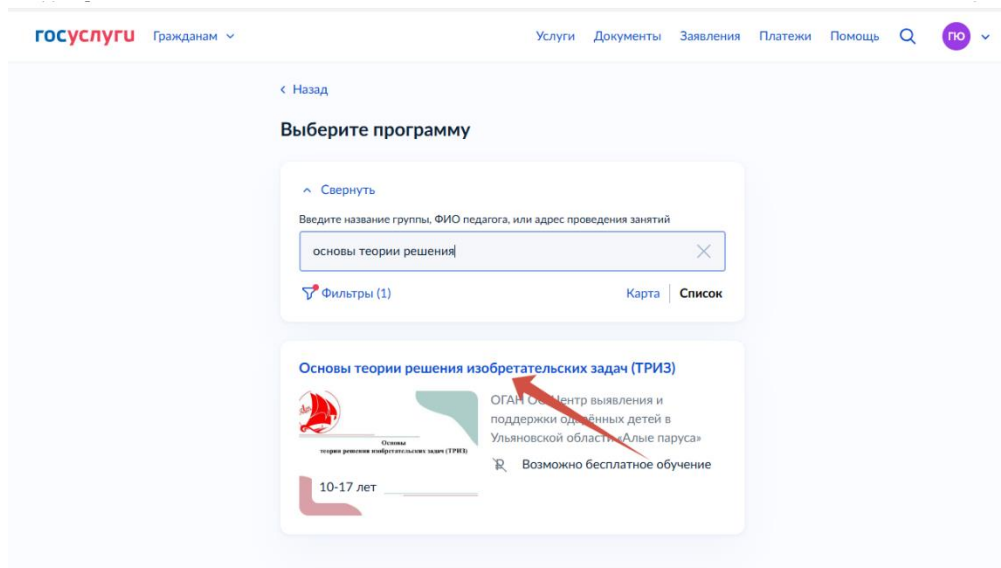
госуслуги Гражданам

Услуги Документы Заявления Платежи Помощь ПО

‹ Назад

Выберите программу

Свернуть

Введите название группы, ФИО педагога, или адрес проведения занятий

основы теории решения

Фильтры (1)

Карта Список

Основы теории решения изобретательских задач (ТРИЗ)

Основы теории решения изобретательских задач (ТРИЗ)

10-17 лет

ОГАН О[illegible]Центр выявления и поддержки од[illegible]ённых детей в Ульяновской области «Алые паруса»

Возможно бесплатное обучение